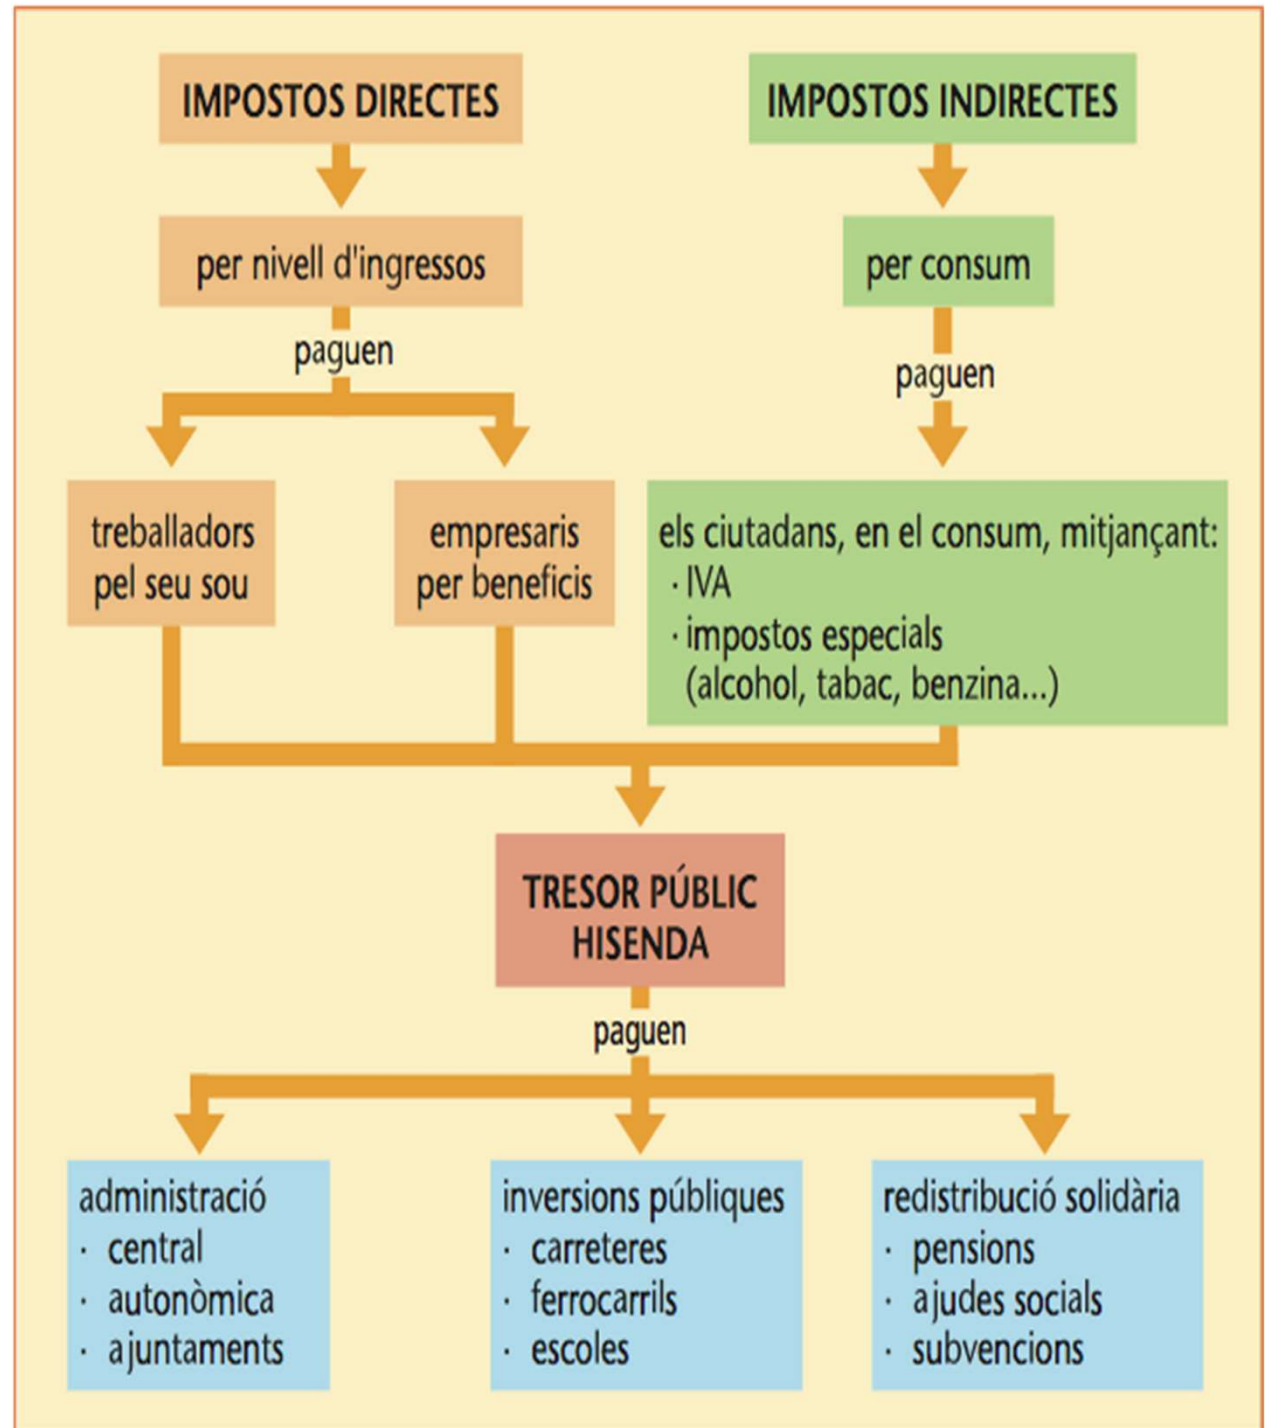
IMPOSTOS DIRECTES

per nivell d'ingressos

paguen

treballadors pel seu sou

empresaris per beneficis

IMPOSTOS INDIRECTES

per consum

paguen

els ciutadans, en el consum, mitjançant:
· IVA
· impostos especials (alcohol, tabac, benzina...)

TRESOR PÚBLIC HISENDA

paguen

administració
· central
· autonòmica
· ajuntaments

inversions públiques
· carreteres
· ferrocarrils
· escoles

redistribució solidària
· pensions
· ajudes socials
· subvencions